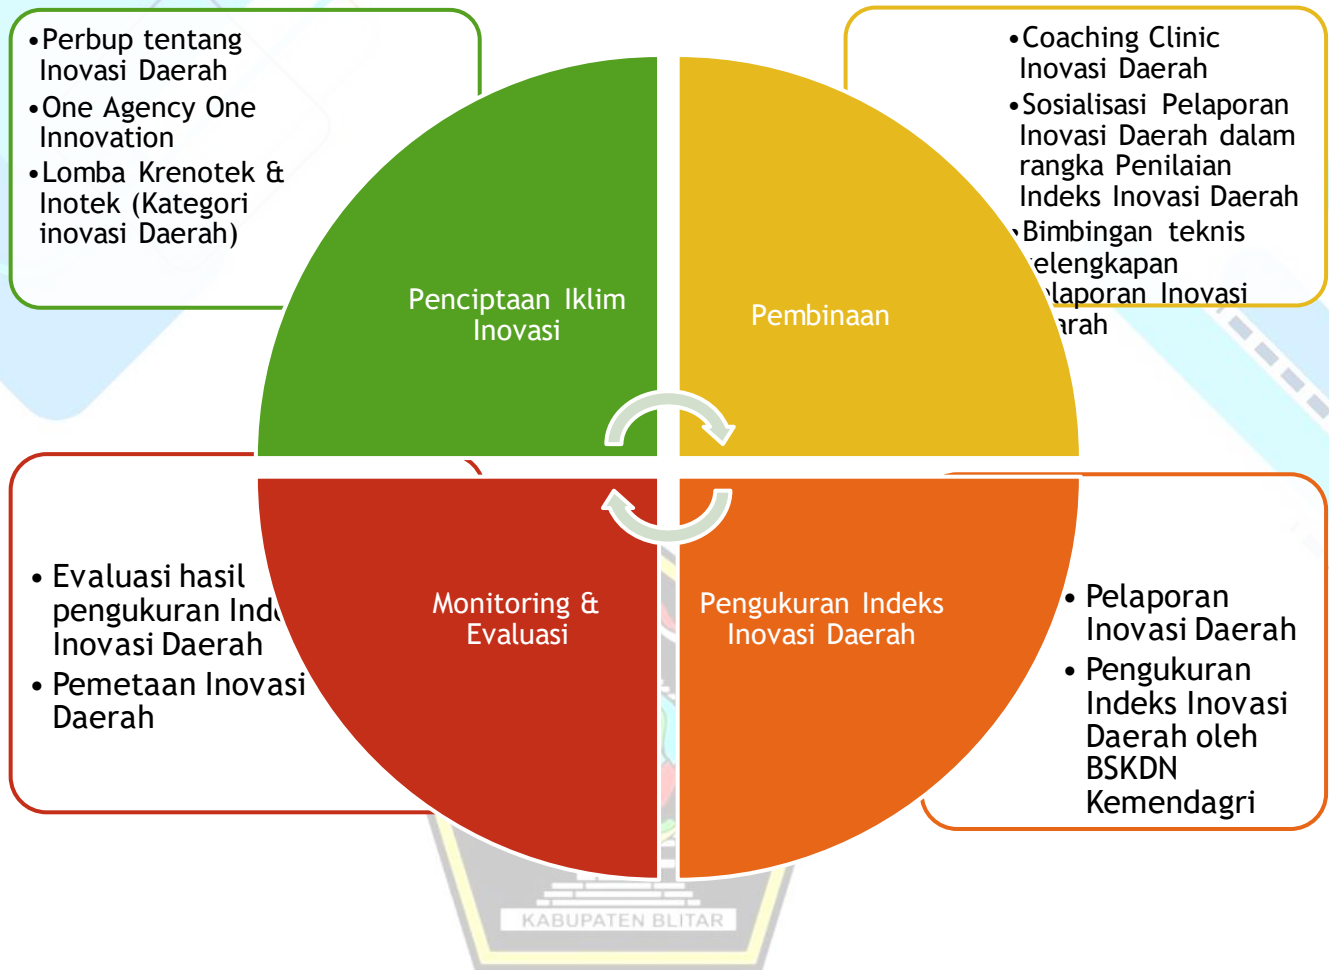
•Perbup tentang Inovasi Daerah
•One Agency One Innovation
•Lomba Krenotek & Inotek (Kategori inovasi Daerah)

•Coaching Clinic Inovasi Daerah
•Sosialisasi Pelaporan Inovasi Daerah dalam rangka Penilaian Indeks Inovasi Daerah
•Bimbingan teknis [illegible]elengkapan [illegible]laporan Inovasi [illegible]arah

Penciptaan Iklim Inovasi

Pembinaan

Monitoring & Evaluasi

Pengukuran Indeks Inovasi Daerah

• Evaluasi hasil pengukuran Ind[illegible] Inovasi Daerah
• Pemetaan Inovasi Daerah

• Pelaporan Inovasi Daerah
• Pengukuran Indeks Inovasi Daerah oleh BSKDN Kemendagri

KABUPATEN BLITAR